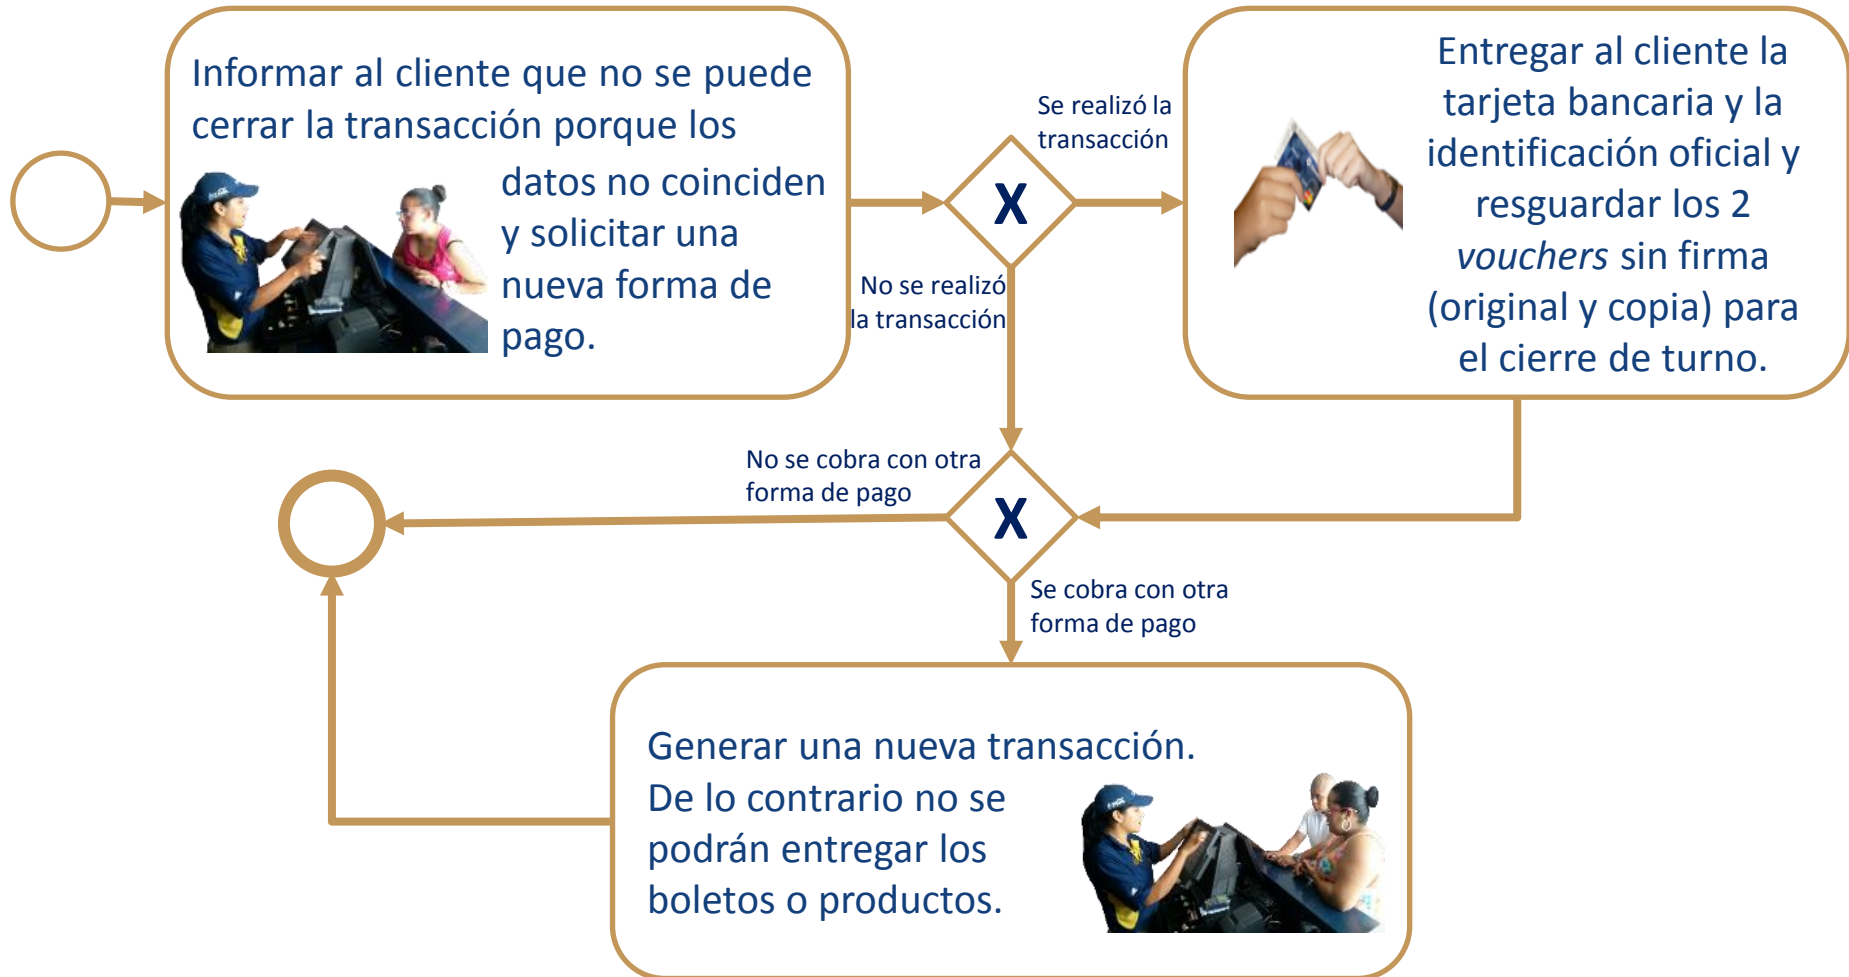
Informar al cliente que no se puede cerrar la transacción porque los datos no coinciden y solicitar una nueva forma de pago.

X

Se realizó la transacción

No se realizó la transacción

Entregar al cliente la tarjeta bancaria y la identificación oficial y resguardar los 2 *vouchers* sin firma (original y copia) para el cierre de turno.

No se cobra con otra forma de pago

X

Se cobra con otra forma de pago

Generar una nueva transacción. De lo contrario no se podrán entregar los boletos o productos.